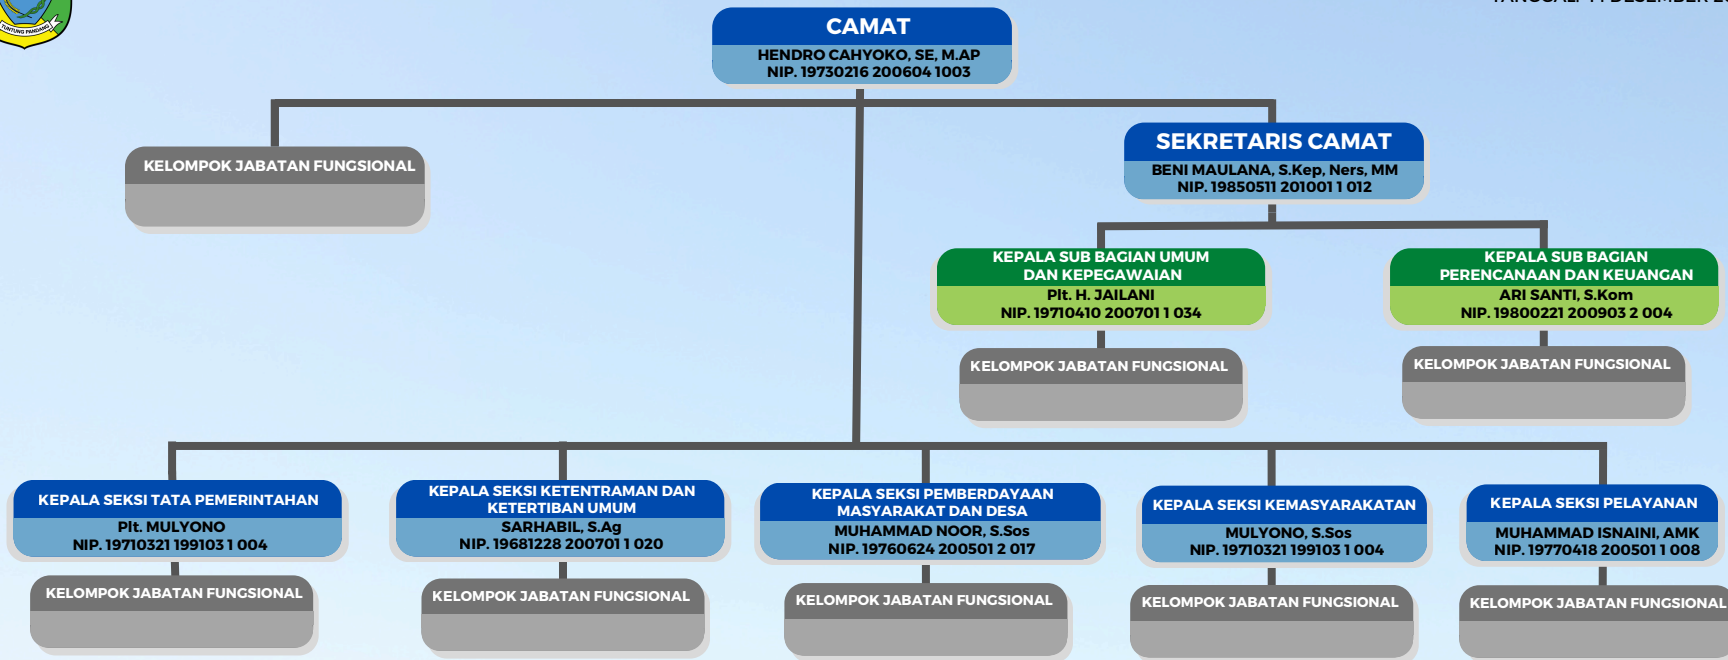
TUNTUNG PANDANG

TANGGAL 11 DESEMBER 2

CAMAT
HENDRO CAHYOKO, SE, M.AP
NIP. 19730216 200604 1003

KELOMPOK JABATAN FUNGSIONAL

SEKRETARIS CAMAT
BENI MAULANA, S.Kep, Ners, MM
NIP. 19850511 201001 1 012

KEPALA SUB BAGIAN UMUM DAN KEPEGAWAIAN
Plt. H. JAILANI
NIP. 19710410 200701 1 034

KELOMPOK JABATAN FUNGSIONAL

KEPALA SUB BAGIAN PERENCANAAN DAN KEUANGAN
ARI SANTI, S.Kom
NIP. 19800221 200903 2 004

KELOMPOK JABATAN FUNGSIONAL

KEPALA SEKSI TATA PEMERINTAHAN
Plt. MULYONO
NIP. 19710321 199103 1 004

KELOMPOK JABATAN FUNGSIONAL

KEPALA SEKSI KETENTRAMAN DAN KETERTIBAN UMUM
SARHABIL, S.Ag
NIP. 19681228 200701 1 020

KELOMPOK JABATAN FUNGSIONAL

KEPALA SEKSI PEMBERDAYAAN MASYARAKAT DAN DESA
MUHAMMAD NOOR, S.Sos
NIP. 19760624 200501 2 017

KELOMPOK JABATAN FUNGSIONAL

KEPALA SEKSI KEMASYARAKATAN
MULYONO, S.Sos
NIP. 19710321 199103 1 004

KELOMPOK JABATAN FUNGSIONAL

KEPALA SEKSI PELAYANAN
MUHAMMAD ISNAINI, AMK
NIP. 19770418 200501 1 008

KELOMPOK JABATAN FUNGSIONAL